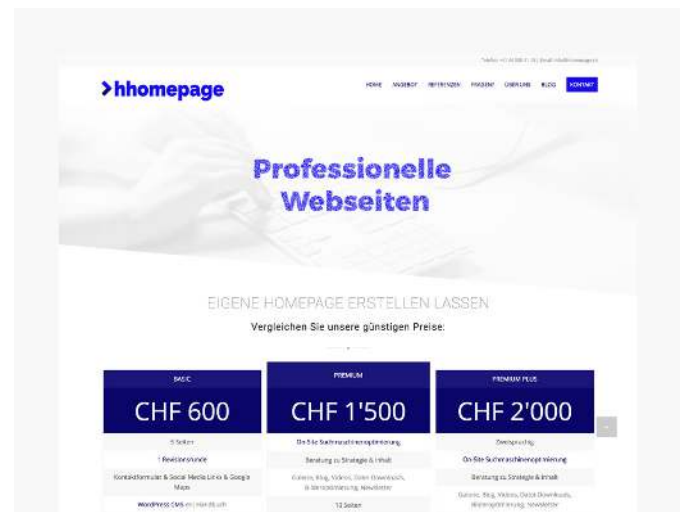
Telefon: +41 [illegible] | Email: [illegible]

>hhomepage

HOME ANGEBOT REFERENZEN PROZENT ÜBER UNS BLOG KONTAKT

Professionelle Webseiten

EIGENE HOMEPAGE ERSTELLEN LASSEN

Vergleichen Sie unsere günstigen Preise:

| BASIC | PREMIUM | PREMIUM PLUS |
|---|---|---|
| CHF 600 | CHF 1'500 | CHF 2'000 |
| 5 Seiten | On-Site Suchmaschinenoptimierung | Zweisprachig |
| 1 Revisionsstunde | Beratung zu Strategie & Inhalt | On-Site Suchmaschinenoptimierung |
| Kontaktformular & Social Media Links & Google Maps | Galerie, Blog, Videos, Datei Downloads, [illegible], Newsletter | Beratung zu Strategie & Inhalt |
| WordPress CMS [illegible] | 12 Seiten | Galerie, Blog, Videos, Datei Downloads, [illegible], Newsletter |